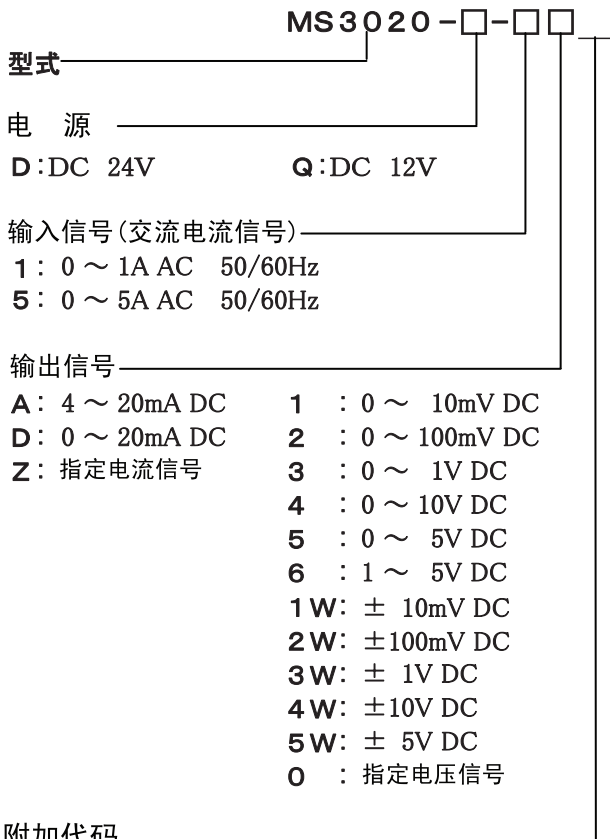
MS3020-□-□□

型式

电　源
D:DC 24V　　Q:DC 12V

输入信号(交流电流信号)
1: 0 ～ 1A AC 50/60Hz
5: 0 ～ 5A AC 50/60Hz

输出信号
A: 4 ～ 20mA DC
D: 0 ～ 20mA DC
Z: 指定电流信号

1 : 0 ～ 10mV DC
2 : 0 ～ 100mV DC
3 : 0 ～ 1V DC
4 : 0 ～ 10V DC
5 : 0 ～ 5V DC
6 : 1 ～ 5V DC
1W: ± 10mV DC
2W: ±100mV DC
3W: ± 1V DC
4W: ±10V DC
5W: ± 5V DC
0 : 指定电压信号

附加代码